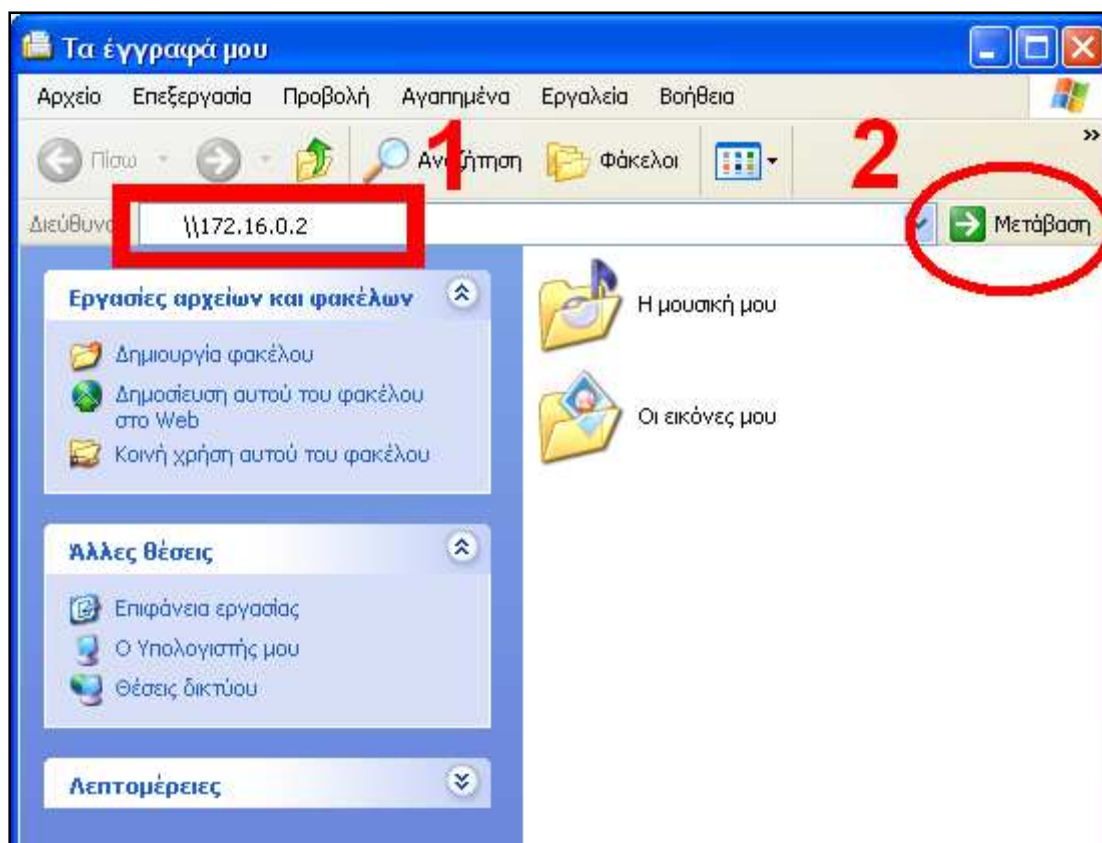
Τα έγγραφά μου

Αρχείο Επεξεργασία Προβολή Αγαπημένα Εργαλεία Βοήθεια

Πίσω Αναζήτηση Φάκελοι

1

2

Διεύθυνση \\172.16.0.2 Μετάβαση

Εργασίες αρχείων και φακέλων

Δημιουργία φακέλου

Δημοσίευση αυτού του φακέλου στο Web

Κοινή χρήση αυτού του φακέλου

Άλλες θέσεις

Επιφάνεια εργασίας

Ο Υπολογιστής μου

Θέσεις δικτύου

Λεπτομέρειες

Η μουσική μου

Οι εικόνες μου